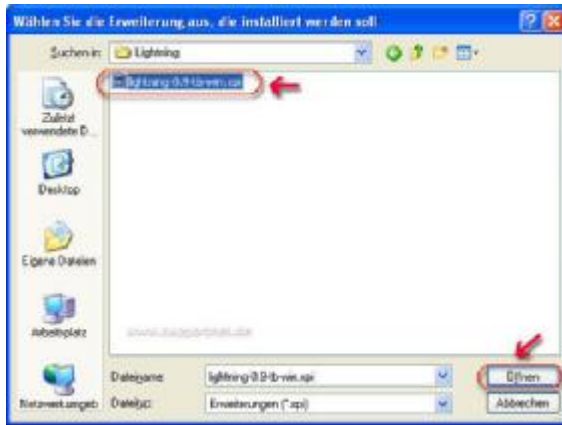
Wählen Sie die Erweiterung aus, die installiert werden soll

Suchen in: Lightning

lightning-0.9-tb-win.xpi

Zuletzt verwendete D...

Desktop

Eigene Dateien

Arbeitsplatz

Netzwerkumgeb

www.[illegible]

Dateiname: lightning-0.9-tb-win.xpi

Dateityp: Erweiterungen (*.xpi)

Öffnen

Abbrechen